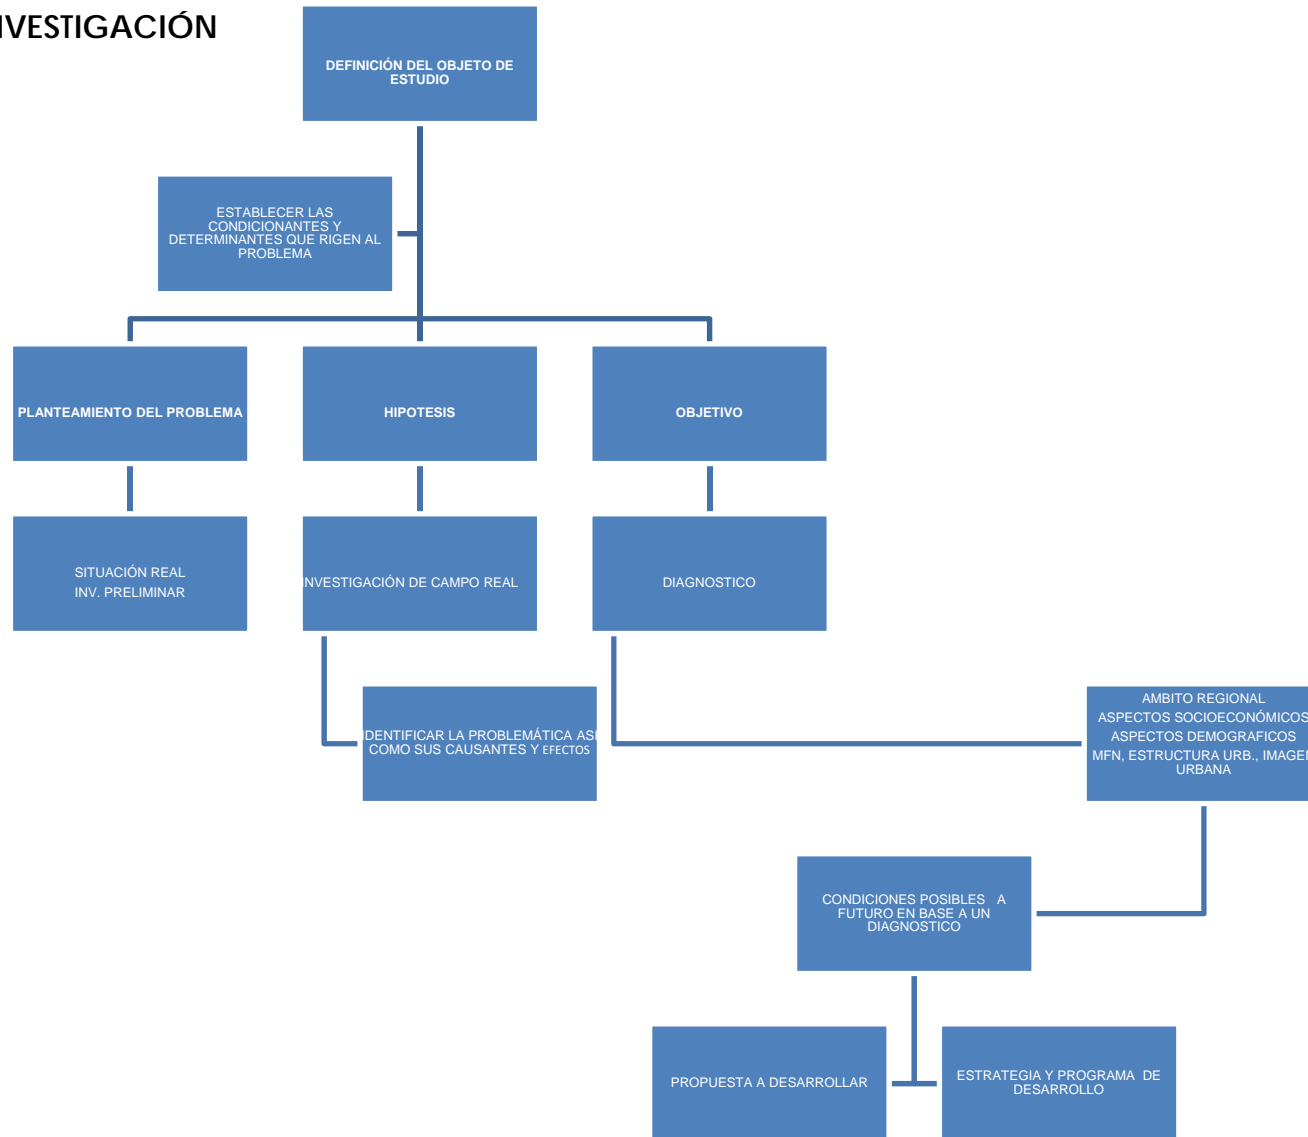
VESTIGACIÓN

DEFINICIÓN DEL OBJETO DE ESTUDIO

ESTABLECER LAS CONDICIONANTES Y DETERMINANTES QUE RIGEN AL PROBLEMA

PLANTEAMIENTO DEL PROBLEMA

HIPOTESIS

OBJETIVO

SITUACIÓN REAL
INV. PRELIMINAR

NVESTIGACIÓN DE CAMPO REAL

DIAGNOSTICO

DENTIFICAR LA PROBLEMÁTICA ASI COMO SUS CAUSANTES Y EFECTOS

AMBITO REGIONAL
ASPECTOS SOCIOECONÓMICOS
ASPECTOS DEMOGRAFICOS
MFN, ESTRUCTURA URB., IMAGEN URBANA

CONDICIONES POSIBLES A FUTURO EN BASE A UN DIAGNOSTICO

PROPUESTA A DESARROLLAR

ESTRATEGIA Y PROGRAMA DE DESARROLLO